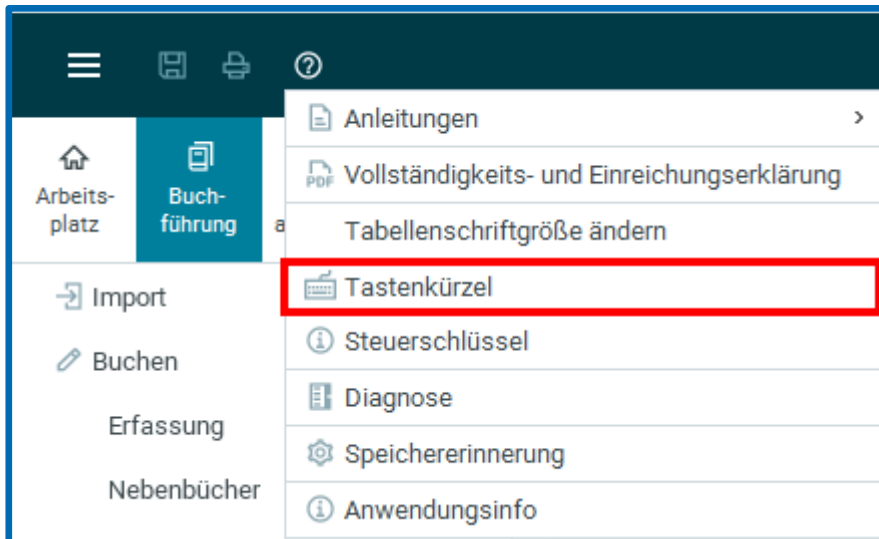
Arbeits-
platz

Buch-
führung

a

Import

Buchen

Erfassung

Nebenbücher

Anleitungen >

PDF Vollständigkeits- und Einreichungserklärung

Tabellenschriftgröße ändern

Tastenkürzel

Steuerschlüssel

Diagnose

Speichererinnerung

Anwendungsinfo